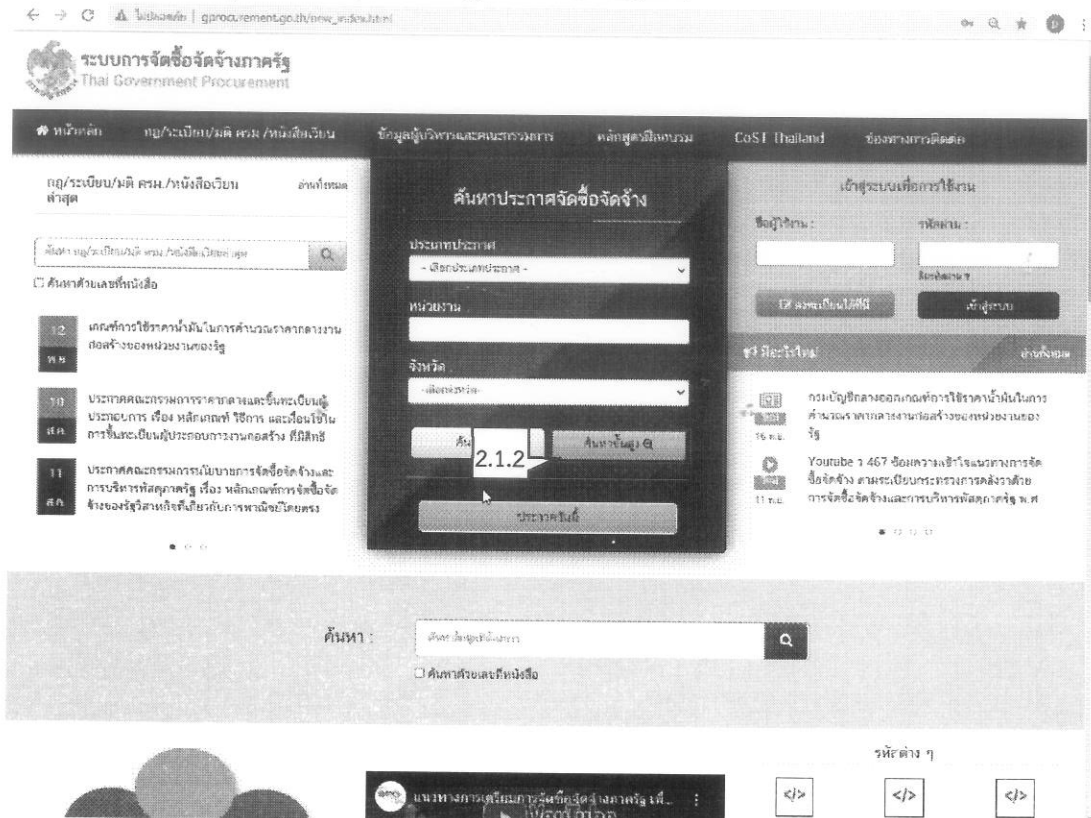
ไม่ปลอดภัย | gprocurement.go.th/new_index.html

ระบบการจัดซื้อจัดจ้างภาครัฐ
Thai Government Procurement

หน้าหลัก กฎ/ระเบียบ/มติ ครม./หนังสือเวียน ข้อมูลผู้บริหารและคณะกรรมการ หลักสูตรฝึกอบรม CoST Thailand ช่องทางการติดต่อ

กฎ/ระเบียบ/มติ ครม./หนังสือเวียน ล่าสุด อ่านทั้งหมด

ค้นหา กฎ/ระเบียบ/มติ ครม./หนังสือเวียน ทุก

☐ ค้นหาด้วยเลขที่หนังสือ

12 พ.ย. เกณฑ์การใช้ราคาน้ำมันในการคำนวณราคากลางงานก่อสร้างของหน่วยงานของรัฐ

10 ส.ค. ประกาศคณะกรรมการราคากลางและขึ้นทะเบียนผู้ประกอบการ เรื่อง หลักเกณฑ์ วิธีการ และเงื่อนไขในการขึ้นทะเบียนผู้ประกอบการงานก่อสร้าง ที่มีสิทธิ

11 ส.ค. ประกาศคณะกรรมการนโยบายการจัดซื้อจัดจ้างและการบริหารพัสดุภาครัฐ เรื่อง หลักเกณฑ์การจัดซื้อจัดจ้างของรัฐวิสาหกิจที่เกี่ยวกับการพาณิชย์โดยตรง

ค้นหาประกาศจัดซื้อจัดจ้าง

ประเภทประกาศ
- เลือกประเภทประกาศ -

หน่วยงาน

จังหวัด
-เลือกจังหวัด-

ค้น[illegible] 2.1.2 ค้นหาขั้นสูง

ประกาศวันนี้

เข้าสู่ระบบเพื่อการใช้งาน

ชื่อผู้ใช้งาน : รหัสผ่าน :

ลืมรหัสผ่าน ?

ลงทะเบียนใช้งาน เข้าสู่ระบบ

มีอะไรใหม่ อ่านทั้งหมด

16 พ.ย. กรมบัญชีกลางออกเกณฑ์การใช้ราคาน้ำมันในการคำนวณราคากลางงานก่อสร้างของหน่วยงานของรัฐ

11 พ.ย. Youtube ว 467 ซ้อมความเข้าใจแนวทางการจัดซื้อจัดจ้าง ตามระเบียบกระทรวงการคลังว่าด้วยการจัดซื้อจัดจ้างและการบริหารพัสดุภาครัฐ พ.ศ

ค้นหา : ค้นหาข้อมูลทั้งหมด

☐ ค้นหาด้วยเลขที่หนังสือ

รหัสต่าง ๆ

แนวทางการเตรียมการจัดซื้อจัดจ้างภาครัฐ เพื่...

</> </> </>